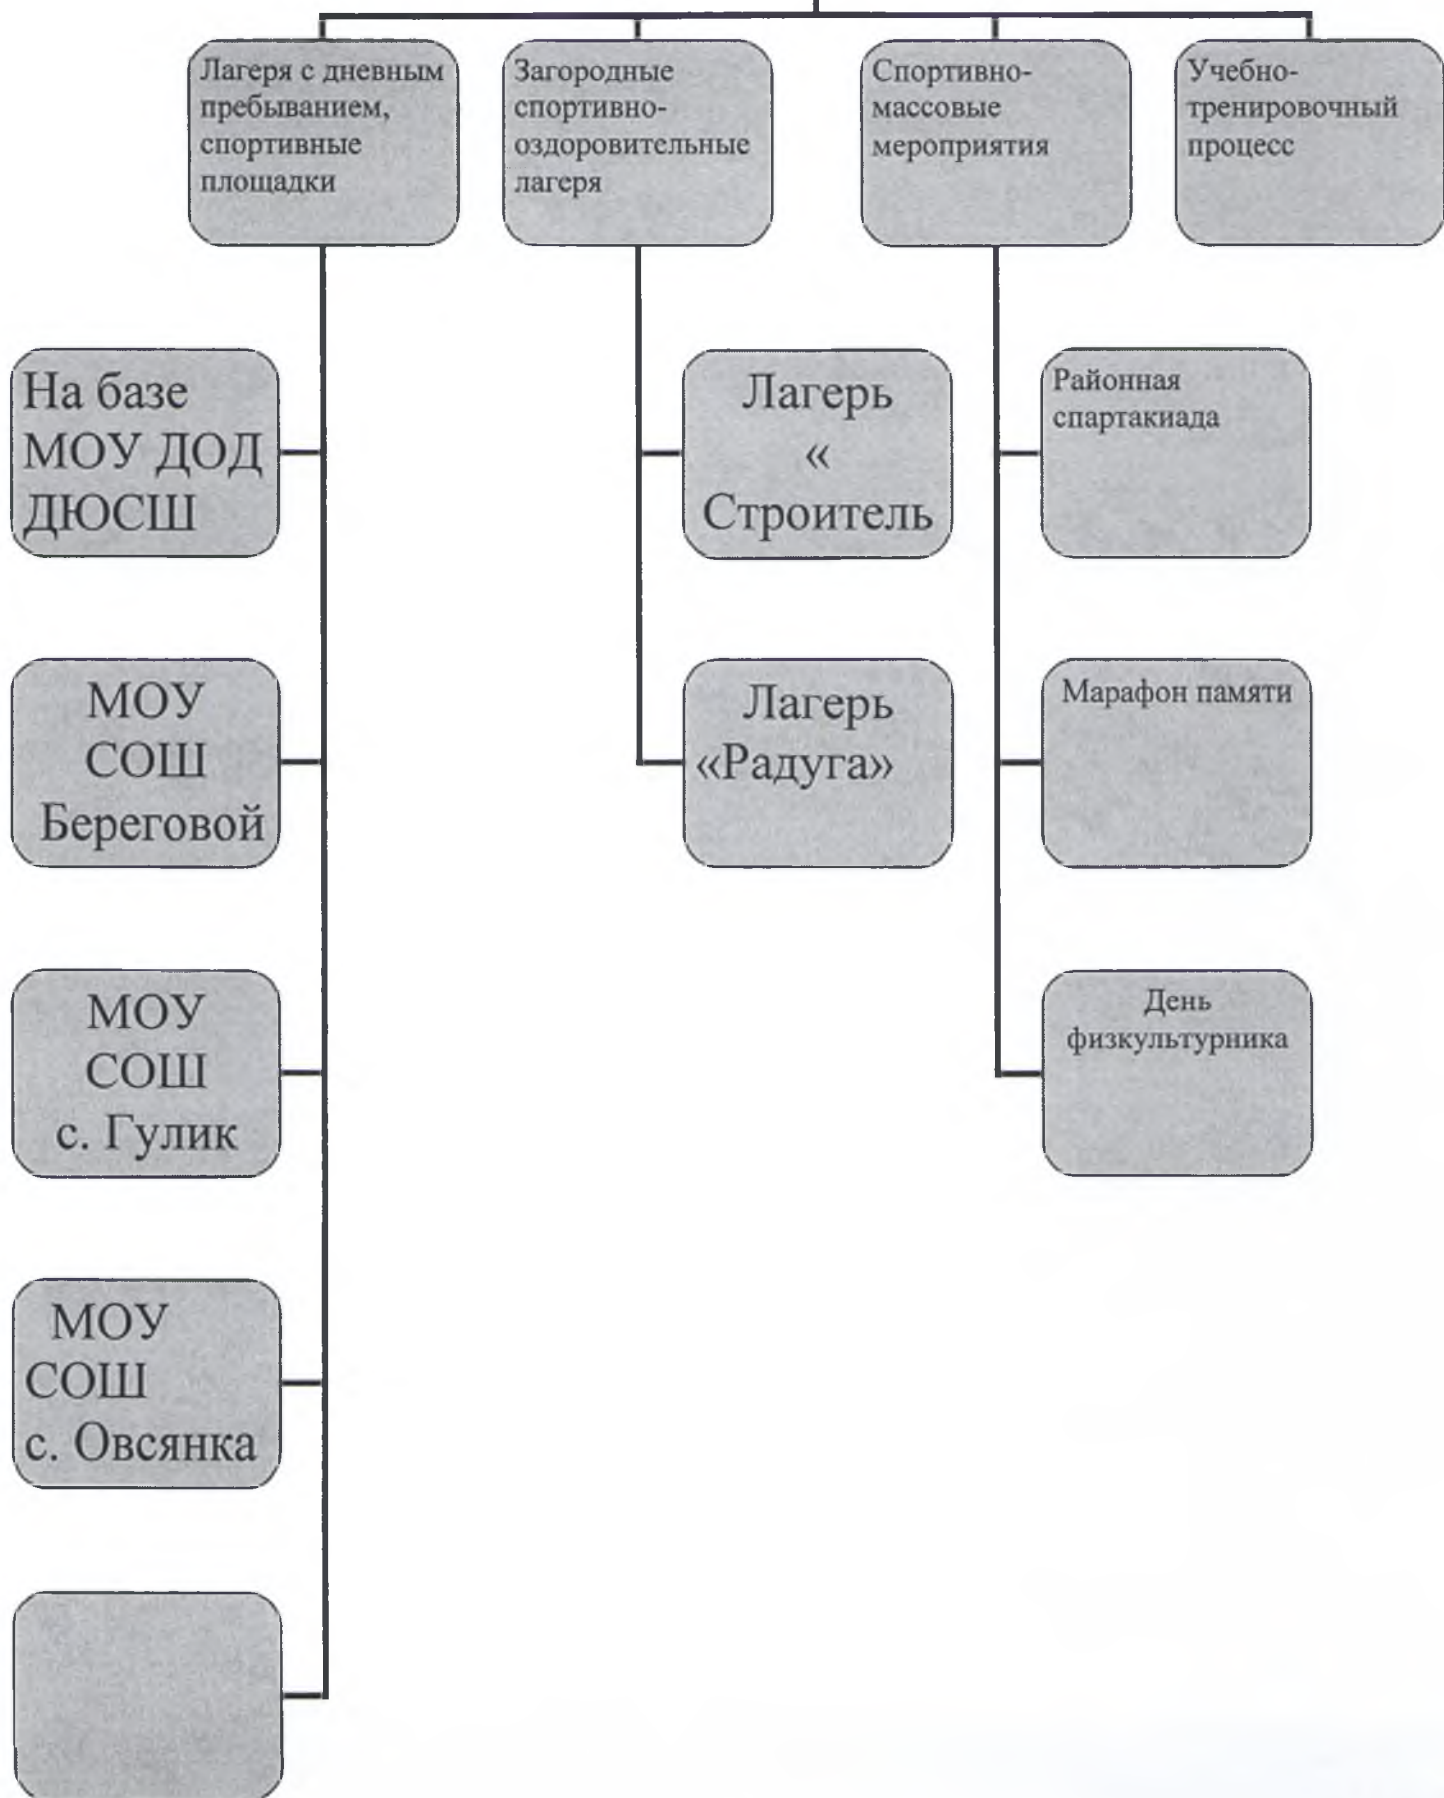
Лагеря с дневным пребыванием, спортивные площадки

Загородные спортивно-оздоровительные лагеря

Спортивно-массовые мероприятия

Учебно-тренировочный процесс

На базе МОУ ДОД ДЮСШ

МОУ СОШ Береговой

МОУ СОШ с. Гулик

МОУ СОШ с. Овсянка

Лагерь « Строитель

Лагерь «Радуга»

Районная спартакиада

Марафон памяти

День физкультурника